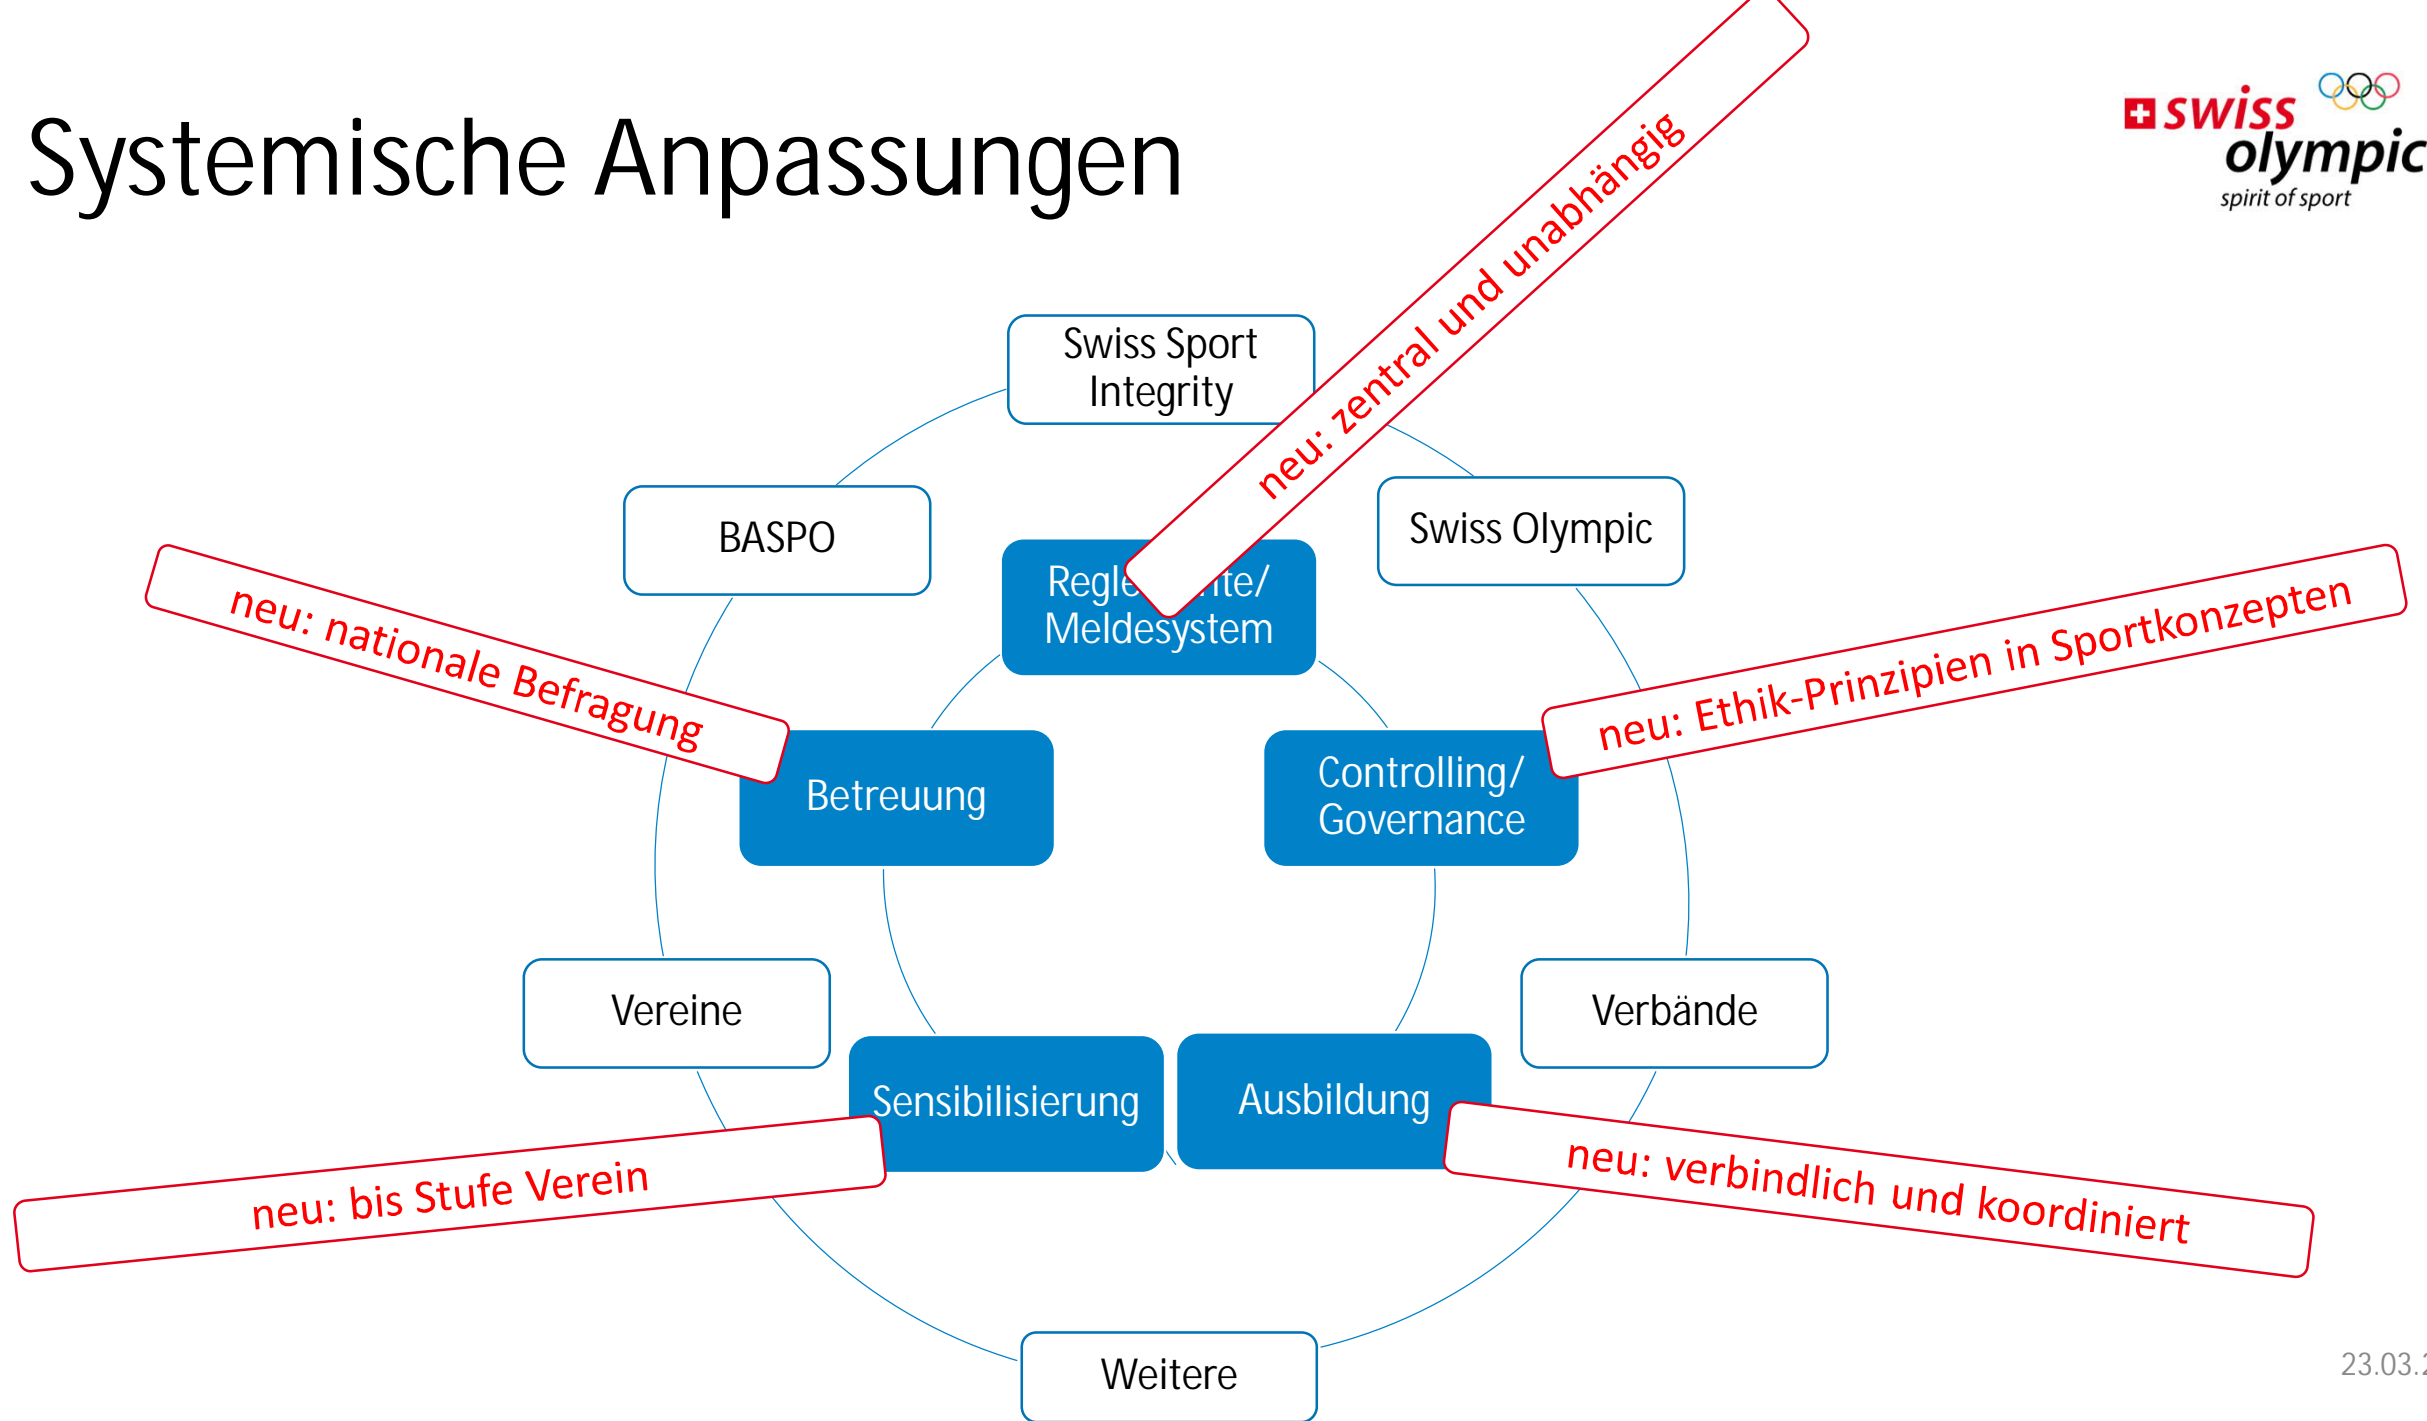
Systemische Anpassungen

swiss olympic
spirit of sport

Swiss Sport Integrity

neu: zentral und unabhängig

BASPO

Swiss Olympic

Regle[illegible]te/ Meldesystem

neu: nationale Befragung

neu: Ethik-Prinzipien in Sportkonzepten

Betreuung

Controlling/ Governance

Vereine

Verbände

Sensibilisierung

Ausbildung

neu: bis Stufe Verein

neu: verbindlich und koordiniert

Weitere

23.03.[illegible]